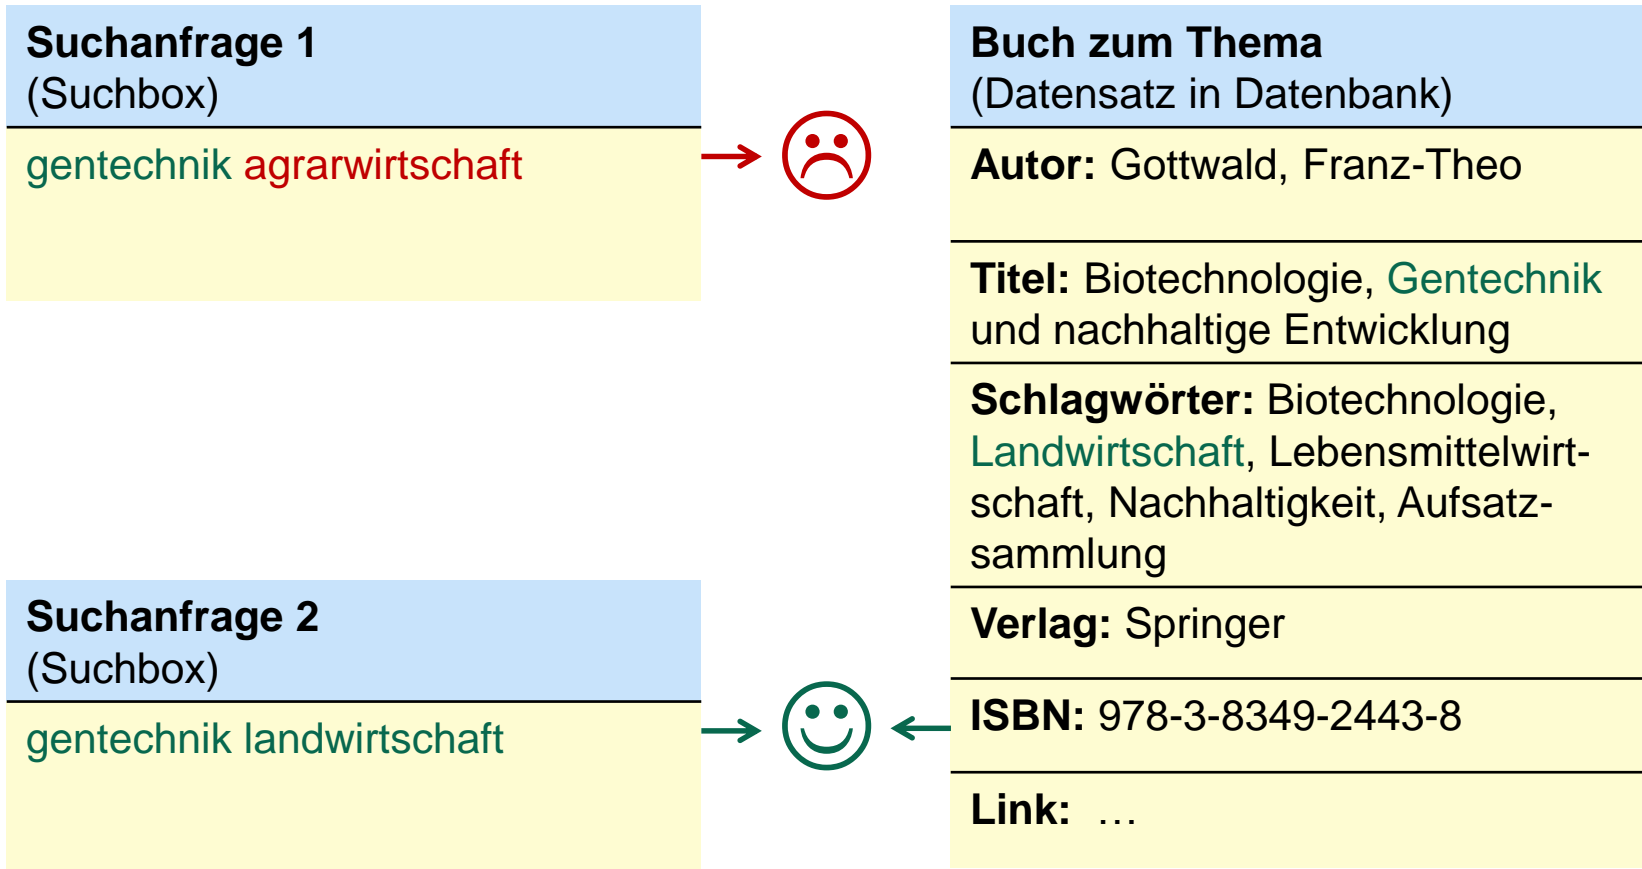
Suchanfrage 1
(Suchbox)

gentechnik agrarwirtschaft

Suchanfrage 2
(Suchbox)

gentechnik landwirtschaft

Buch zum Thema
(Datensatz in Datenbank)

Autor: Gottwald, Franz-Theo

Titel: Biotechnologie, Gentechnik und nachhaltige Entwicklung

Schlagwörter: Biotechnologie, Landwirtschaft, Lebensmittelwirtschaft, Nachhaltigkeit, Aufsatzsammlung

Verlag: Springer

ISBN: 978-3-8349-2443-8

Link: …